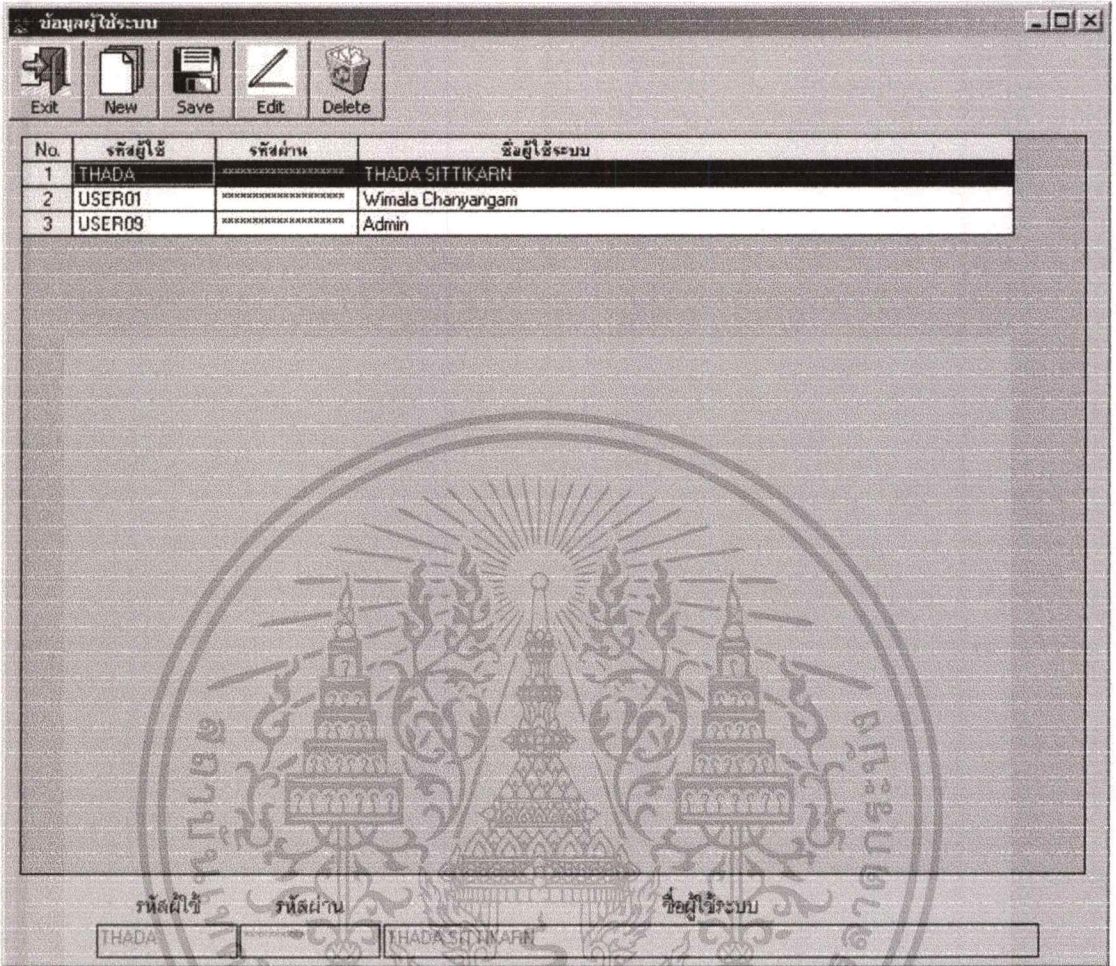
ข้อมูลผู้ใช้ระบบ

Exit New Save Edit Delete

| No. | รหัสผู้ใช้ | รหัสผ่าน | ชื่อผู้ใช้ระบบ |
|---|---|---|---|
| 1 | THADA | ****************** | THADA SITTIKARN |
| 2 | USER01 | ****************** | Wimala Chanyangam |
| 3 | USER09 | ****************** | Admin |

รหัสผู้ใช้ รหัสผ่าน ชื่อผู้ใช้ระบบ

THADA THADA SITTIKARN